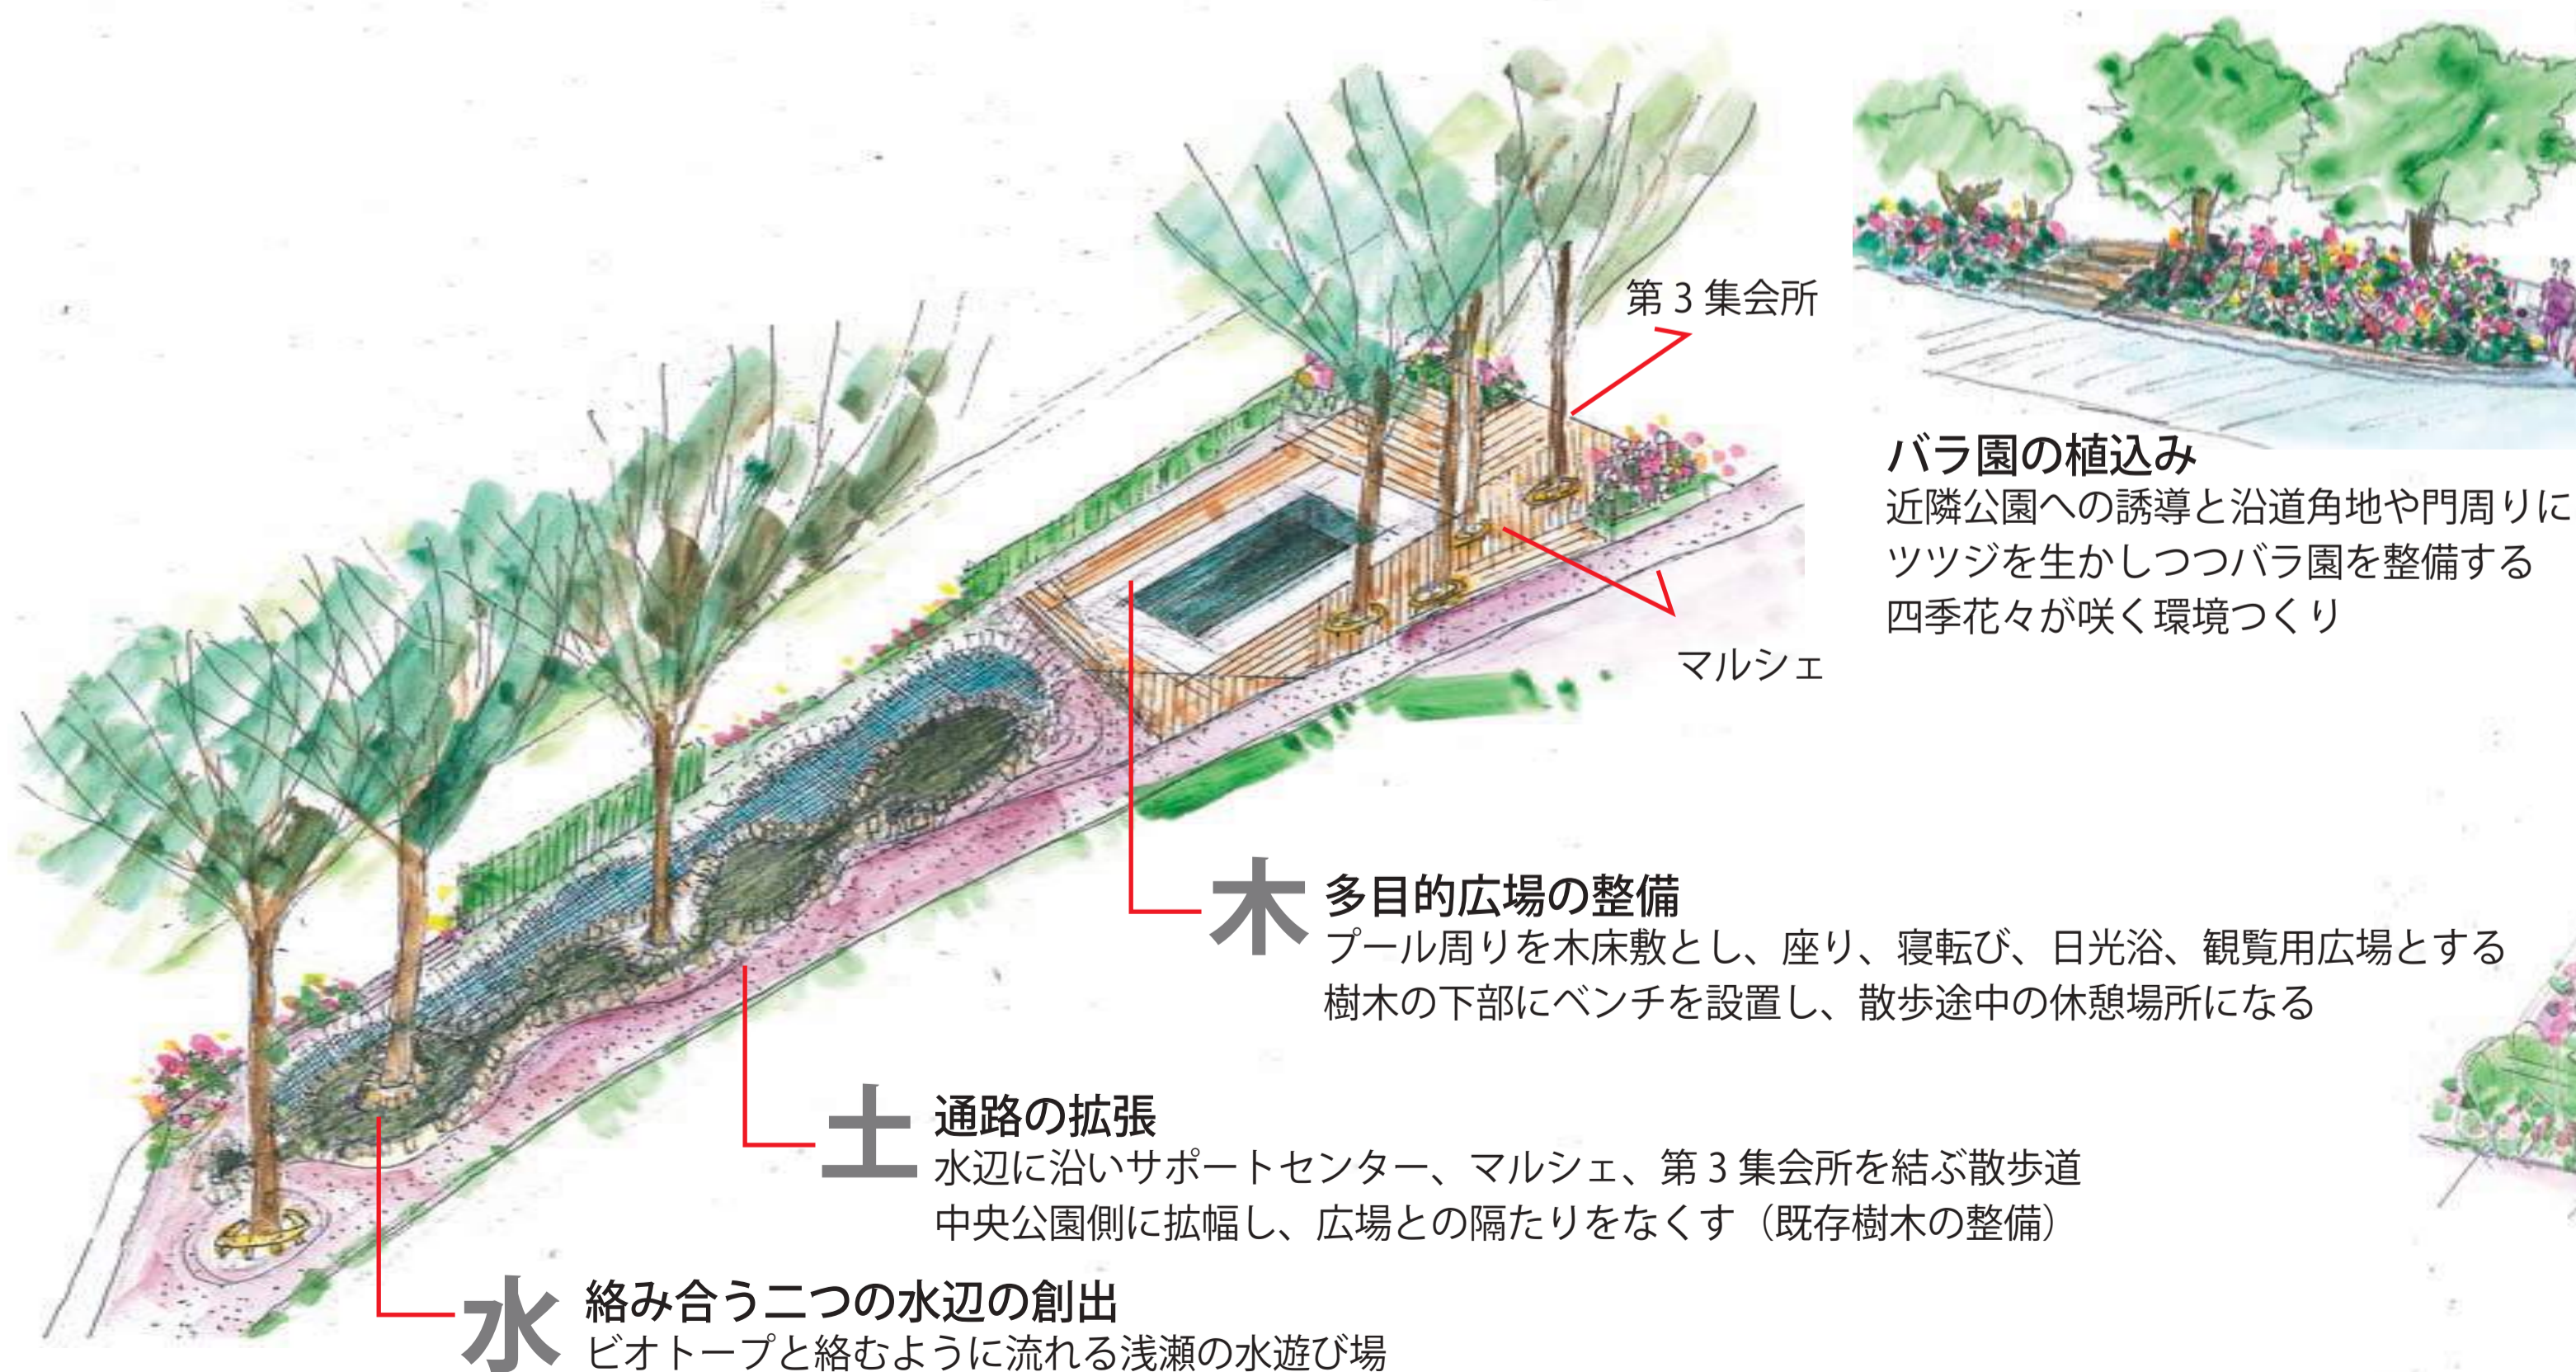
第 3 集会所

マルシェ

バラ園の植込み
近隣公園への誘導と沿道角地や門周りに
ツツジを生かしつつバラ園を整備する
四季花々が咲く環境つくり

木 多目的広場の整備
プール周りを木床敷とし、座り、寝転び、日光浴、観覧用広場とする
樹木の下部にベンチを設置し、散歩途中の休憩場所になる

土 通路の拡張
水辺に沿いサポートセンター、マルシェ、第 3 集会所を結ぶ散歩道
中央公園側に拡幅し、広場との隔たりをなくす（既存樹木の整備）

水 絡み合う二つの水辺の創出
ビオトープと絡むように流れる浅瀬の水遊び場